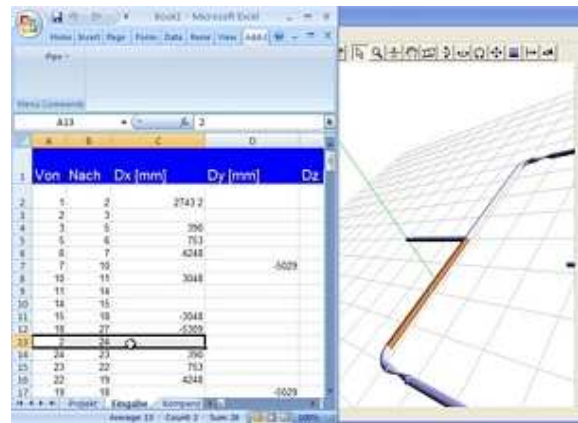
Book1 - Microsoft Excel

Home Insert Page Form Data Revie View Add-I

Pipe

Menu Commands

A13 $f_x$ 2

| | A | B | C | D | |
|---|---|---|---|---|---|
| 1 | Von | Nach | Dx [mm] | Dy [mm] | Dz |
| 2 | 1 | 2 | 2743.2 | | |
| 3 | 2 | 3 | | | |
| 4 | 3 | 5 | 350 | | |
| 5 | 5 | 6 | 753 | | |
| 6 | 6 | 7 | 4248 | | |
| 7 | 7 | 10 | | -5029 | |
| 8 | 10 | 11 | 3048 | | |
| 9 | 11 | 14 | | | |
| 10 | 14 | 15 | | | |
| 11 | 15 | 18 | -3048 | | |
| 12 | 18 | 27 | -5309 | | |
| 13 | 2 | 26 | | | |
| 14 | 24 | 23 | 350 | | |
| 15 | 23 | 22 | 753 | | |
| 16 | 22 | 19 | 4248 | | |
| 17 | 19 | 18 | | -5029 | |

Projekt Eingabe Kompon

Average: 13 Count: 3 Sum: 26 100%